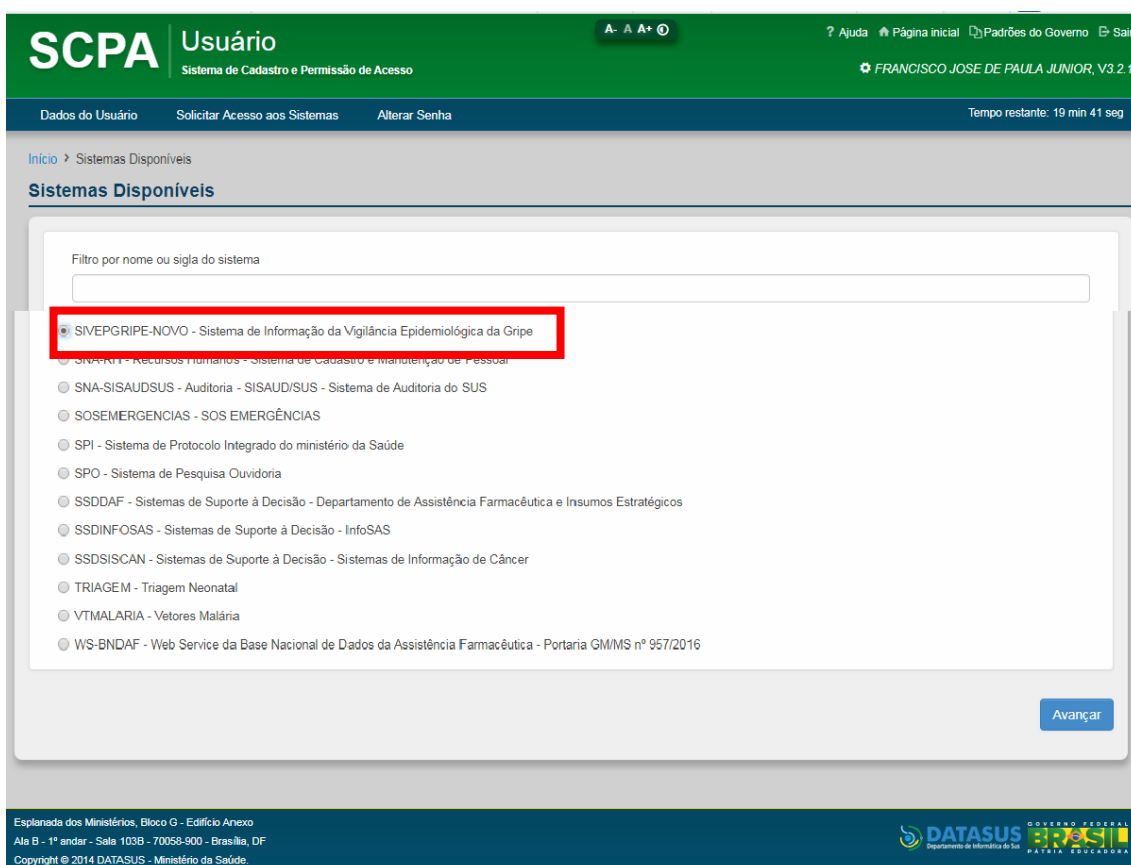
SCPA Usuário
Sistema de Cadastro e Permissão de Acesso

A- A A+ ◐

? Ajuda Página inicial Padrões do Governo Sai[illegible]

FRANCISCO JOSE DE PAULA JUNIOR, V3.2.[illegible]

Dados do Usuário Solicitar Acesso aos Sistemas Alterar Senha

Tempo restante: 19 min 41 seg

Início > Sistemas Disponíveis

Sistemas Disponíveis

Filtro por nome ou sigla do sistema

SIVEPGRIPE-NOVO - Sistema de Informação da Vigilância Epidemiológica da Gripe

SNA-RH - Recursos Humanos - Sistema de Cadastro e Manutenção de Pessoal

SNA-SISAUDSUS - Auditoria - SISAUD/SUS - Sistema de Auditoria do SUS

SOSEMERGENCIAS - SOS EMERGÊNCIAS

SPI - Sistema de Protocolo Integrado do ministério da Saúde

SPO - Sistema de Pesquisa Ouvidoria

SSDDAF - Sistemas de Suporte à Decisão - Departamento de Assistência Farmacêutica e Insumos Estratégicos

SSDINFOSAS - Sistemas de Suporte à Decisão - InfoSAS

SSDSISCAN - Sistemas de Suporte à Decisão - Sistemas de Informação de Câncer

TRIAGEM - Triagem Neonatal

VTMALARIA - Vetores Malária

WS-BNDAF - Web Service da Base Nacional de Dados da Assistência Farmacêutica - Portaria GM/MS nº 957/2016

Avançar

Esplanada dos Ministérios, Bloco G - Edifício Anexo
Ala B - 1º andar - Sala 103B - 70058-900 - Brasília, DF
Copyright © 2014 DATASUS - Ministério da Saúde.

DATASUS Departamento de Informática do SUS

GOVERNO FEDERAL BRASIL PÁTRIA EDUCADORA